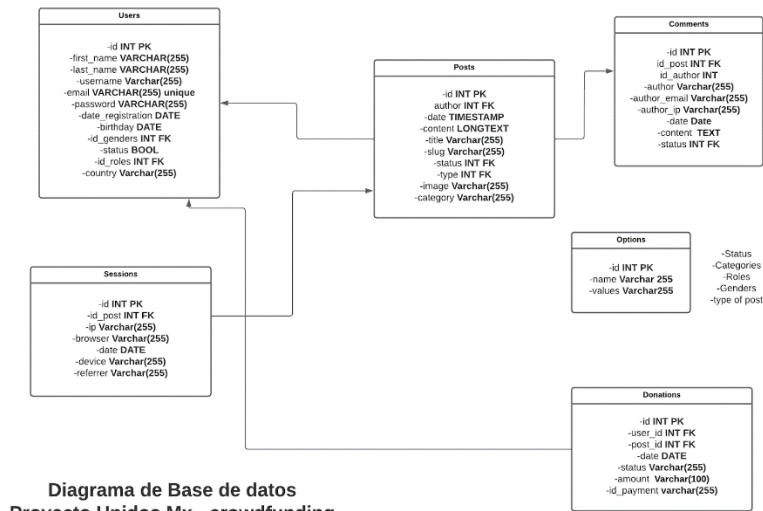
Users

-id INT PK
-first_name VARCHAR(255)
-last_name VARCHAR(255)
-username Varchar(255)
-email VARCHAR(255) unique
-password VARCHAR(255)
-date_registration DATE
-birthday DATE
-id_genders INT FK
-status BOOL
-id_roles INT FK
-country Varchar(255)

Posts

-id INT PK
author INT FK
-date TIMESTAMP
-content LONGTEXT
-title Varchar(255)
-slug Varchar(255)
-status INT FK
-type INT FK
-image Varchar(255)
-category Varchar(255)

Comments

-id INT PK
id_post INT FK
id_author INT
-author Varchar(255)
-author_email Varchar(255)
-author_ip Varchar(255)
-date Date
-content TEXT
-status INT FK

Options

-id INT PK
-name Varchar 255
-values Varchar255

-Status
-Categories
-Roles
-Genders
-type of post

Sessions

-id INT PK
-id_post INT FK
-ip Varchar(255)
-browser Varchar(255)
-date DATE
-device Varchar(255)
-referrer Varchar(255)

Donations

-id INT PK
-user_id INT FK
-post_id INT FK
-date DATE
-status Varchar(255)
-amount Varchar(100)
-id_payment varchar(255)

Diagrama de Base de datos
Proyecto Unidos Mx - crowdfunding